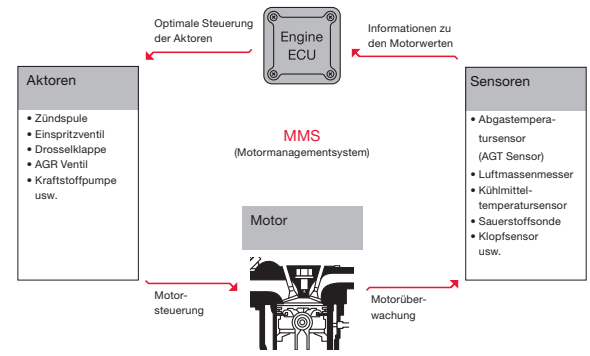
Optimale Steuerung der Aktoren

Engine ECU

Informationen zu den Motorwerten

Aktoren

• Zündspule
• Einspritzventil
• Drosselklappe
• AGR Ventil
• Kraftstoffpumpe usw.

MMS
(Motormanagementsystem)

Sensoren

• Abgastemperatursensor (AGT Sensor)
• Luftmassenmesser
• Kühlmitteltemperatursensor
• Sauerstoffsonde
• Klopfsensor usw.

Motor

Motorsteuerung

Motorüberwachung